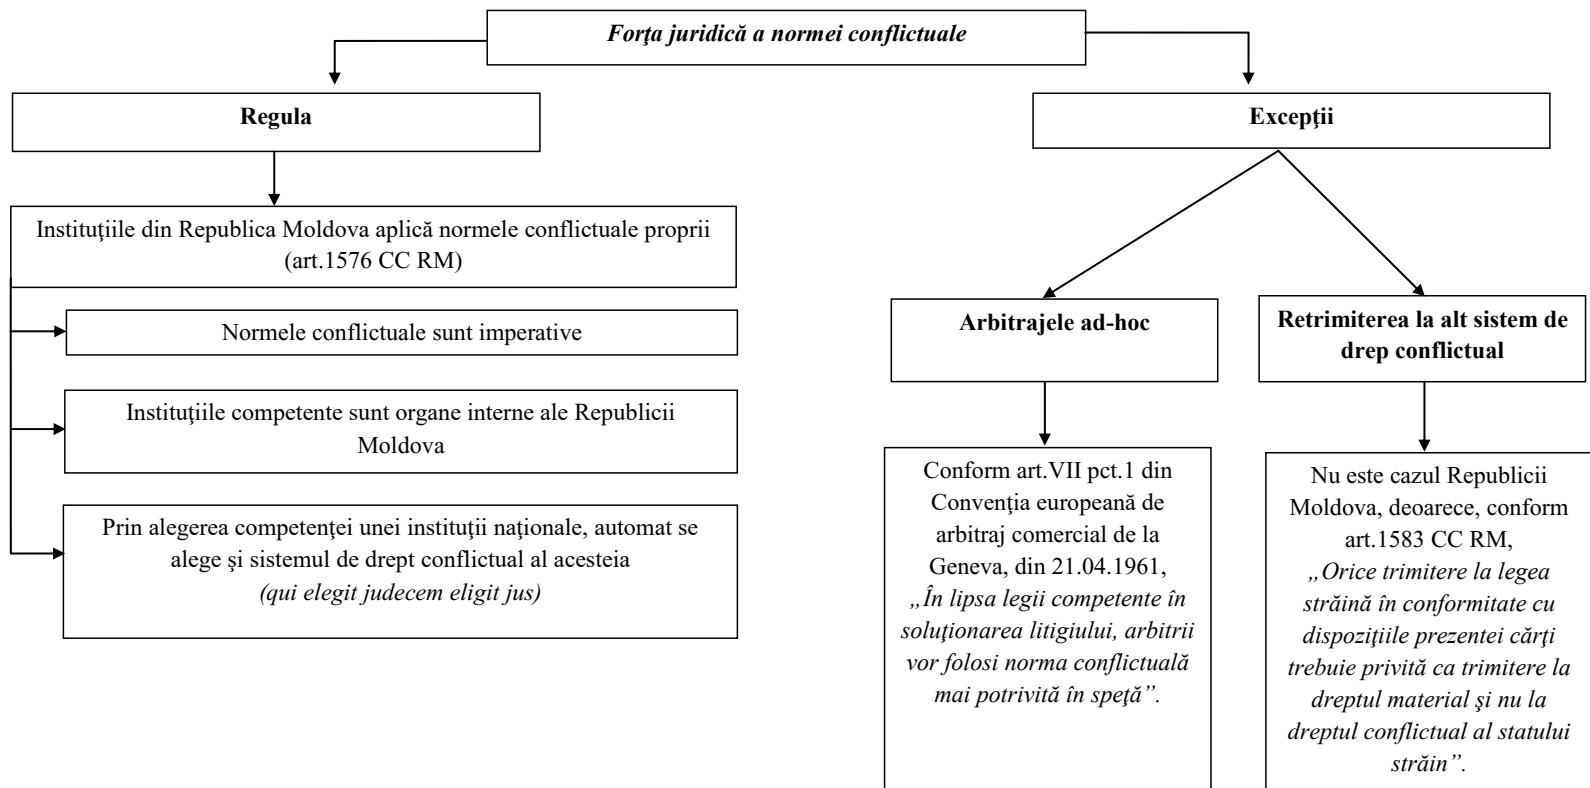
Forţa juridică a normei conflictuale

Regula

Instituţiile din Republica Moldova aplică normele conflictuale proprii (art.1576 CC RM)

Normele conflictuale sunt imperative

Instituţiile competente sunt organe interne ale Republicii Moldova

Prin alegerea competenţei unei instituţii naţionale, automat se alege şi sistemul de drept conflictual al acesteia (qui elegit judecem eligit jus)

Excepţii

Arbitrajele ad-hoc

Conform art.VII pct.1 din Convenţia europeană de arbitraj comercial de la Geneva, din 21.04.1961, „În lipsa legii competente în soluţionarea litigiului, arbitrii vor folosi norma conflictuală mai potrivită în speţă”.

Retrimiterea la alt sistem de drept conflictual

Nu este cazul Republicii Moldova, deoarece, conform art.1583 CC RM, „Orice trimitere la legea străină în conformitate cu dispoziţiile prezentei cărţi trebuie privită ca trimitere la dreptul material şi nu la dreptul conflictual al statului străin”.